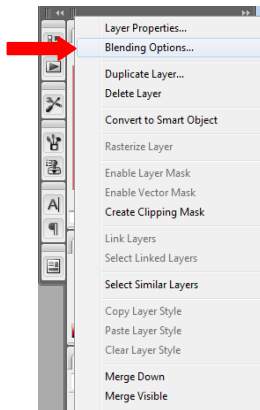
Layer Properties...
Blending Options...

Duplicate Layer...
Delete Layer

Convert to Smart Object

Rasterize Layer

Enable Layer Mask
Enable Vector Mask
Create Clipping Mask

Link Layers
Select Linked Layers

Select Similar Layers

Copy Layer Style
Paste Layer Style
Clear Layer Style

Merge Down
Merge Visible